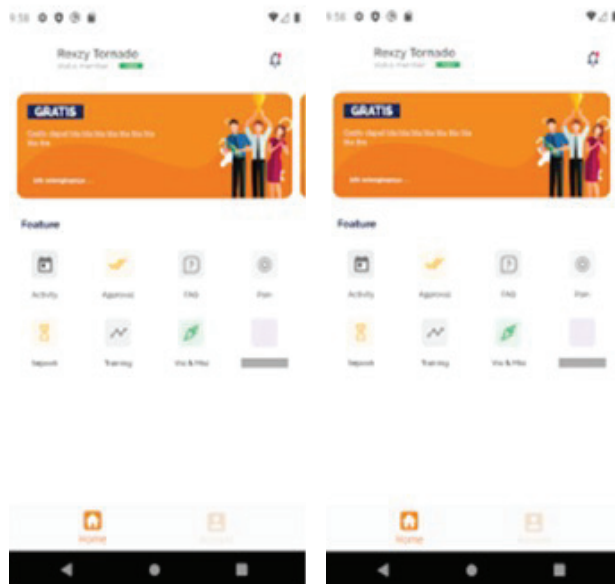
9:56

Rexzy Tornado

GRATIS

Gratis dapat bla bla bla bla bla bla bla bla

Lih selengkapnya ...

Feature

Activity

Approval

FAQ

Plan

Sejarah

Training

Visi & Misi

Home

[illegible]

9:56

Rexzy Tornado

GRATIS

Gratis dapat bla bla bla bla bla bla bla bla

Lih selengkapnya ...

Feature

Activity

Approval

FAQ

Plan

Sejarah

Training

Visi & Misi

Home

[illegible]